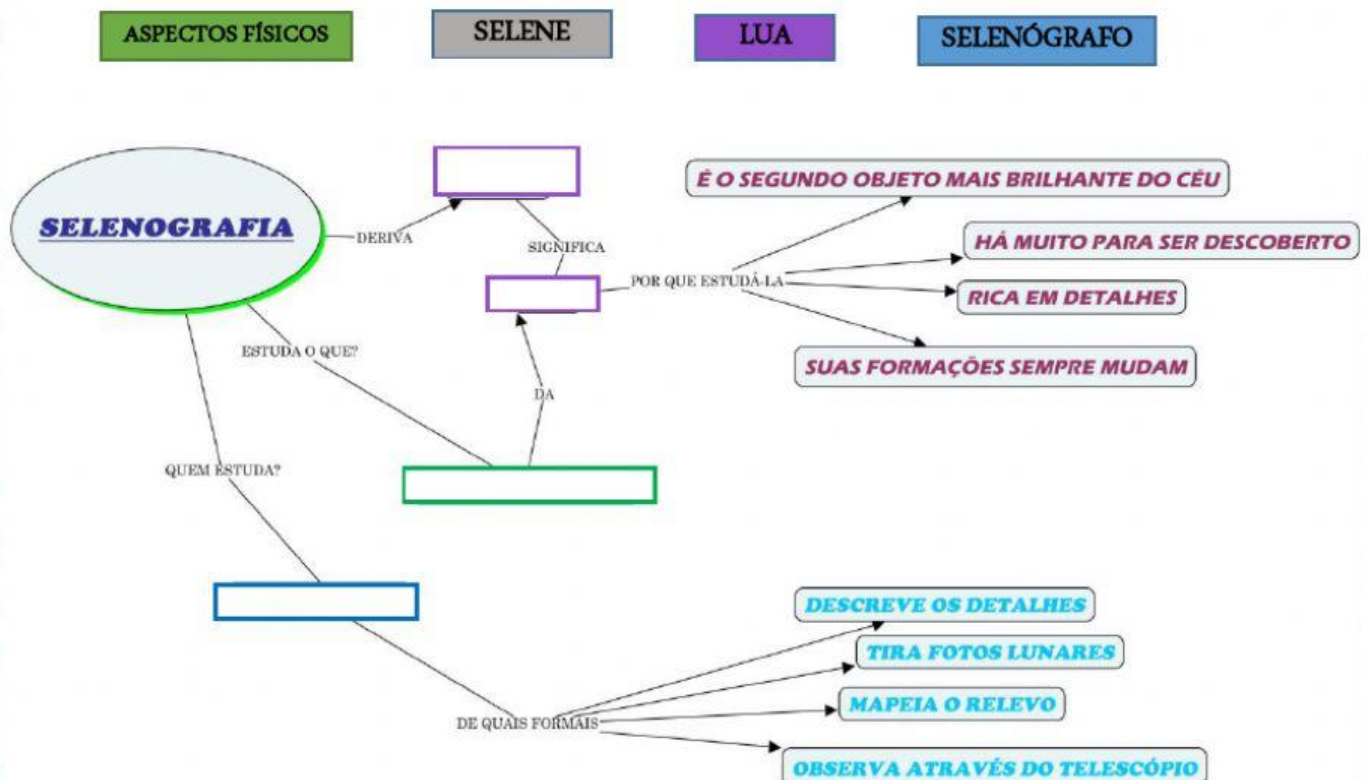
ASPECTOS FÍSICOS

SELENE

LUA

SELENÓGRAFO

SELENOGRAFIA

DERIVA

SIGNIFICA

POR QUE ESTUDÁ-LA

È O SEGUNDO OBJETO MAIS BRILHANTE DO CÉU

HÁ MUITO PARA SER DESCOBERTO

RICA EM DETALHES

SUAS FORMAÇÕES SEMPRE MUDAM

ESTUDA O QUE?

DA

QUEM ESTUDA?

DE QUAIS FORMAIS

DESCREVE OS DETALHES

TIRA FOTOS LUNARES

MAPEIA O RELEVO

OBSERVA ATRAVÉS DO TELESCÓPIO